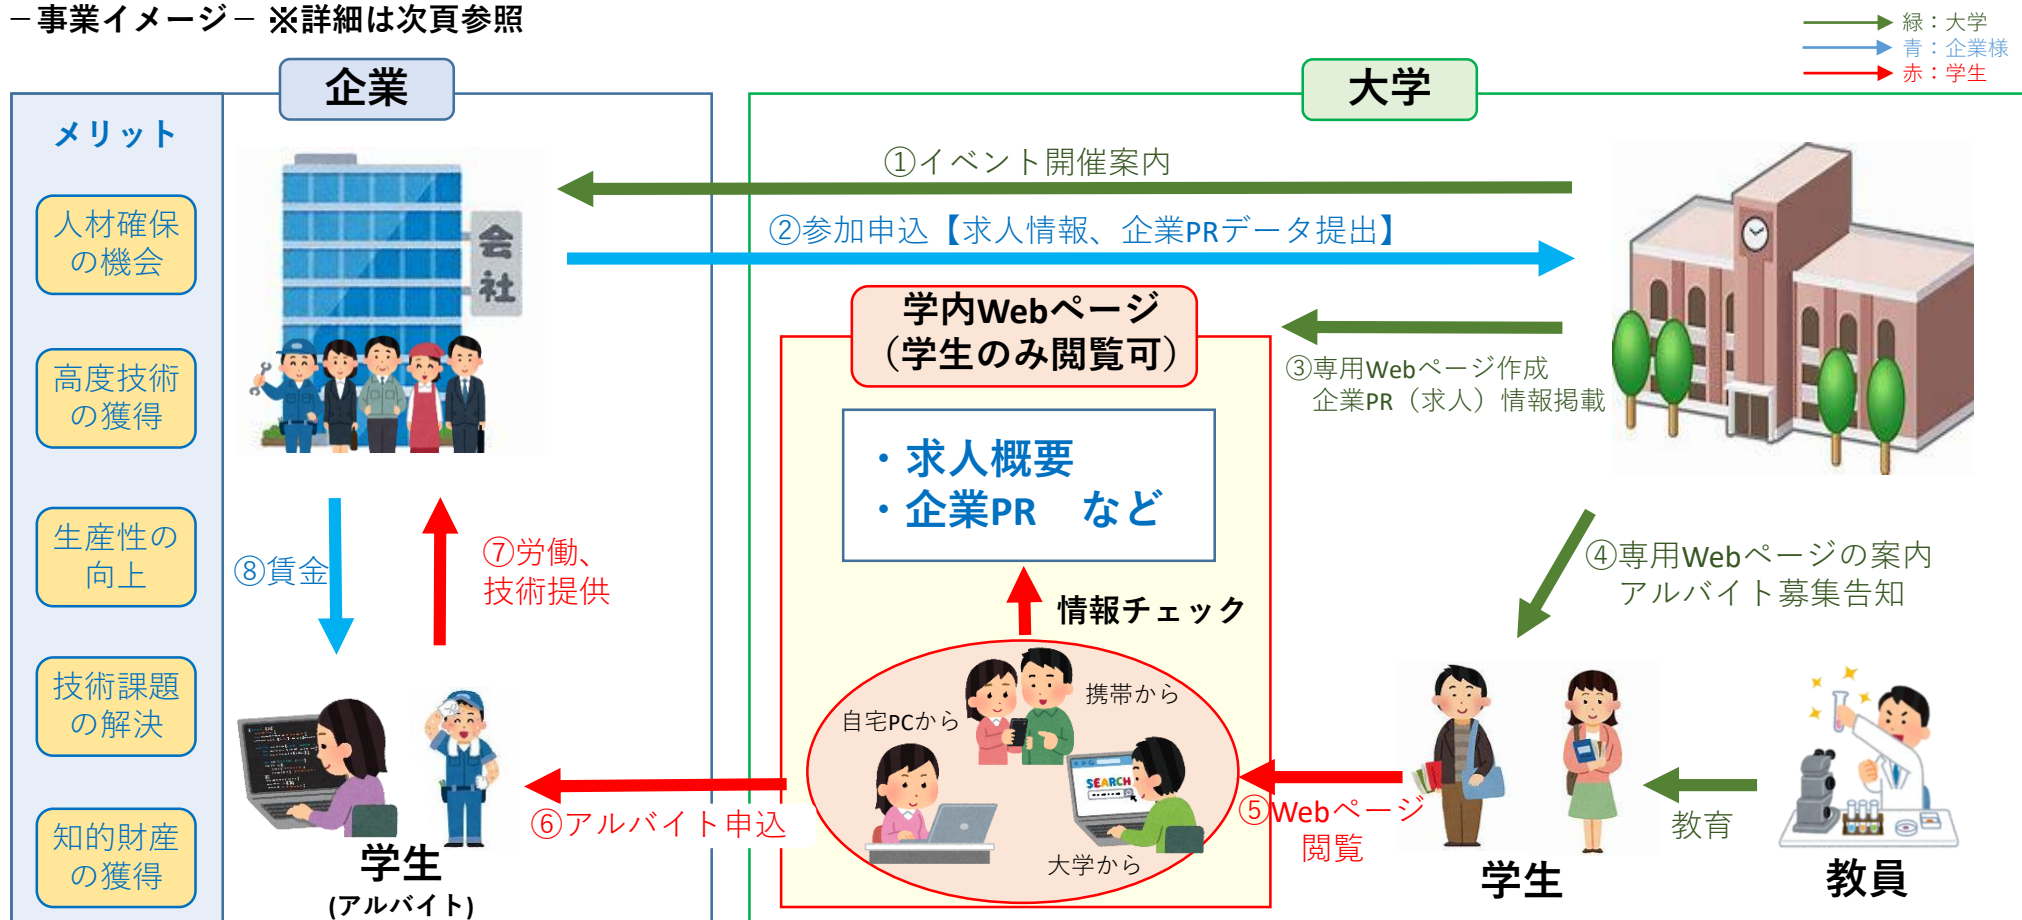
－事業イメージ－ ※詳細は次頁参照

緑：大学
青：企業様
赤：学生

企業

大学

メリット

人材確保の機会

高度技術の獲得

生産性の向上

技術課題の解決

知的財産の獲得

会社

①イベント開催案内

②参加申込【求人情報、企業PRデータ提出】

学内Webページ（学生のみ閲覧可）

③専用Webページ作成
企業PR（求人）情報掲載

・求人概要
・企業PR　など

⑧賃金

⑦労働、技術提供

情報チェック

④専用Webページの案内
アルバイト募集告知

自宅PCから

携帯から

SEARCH

大学から

⑥アルバイト申込

⑤Webページ閲覧

教育

学生
(アルバイト)

学生

教員